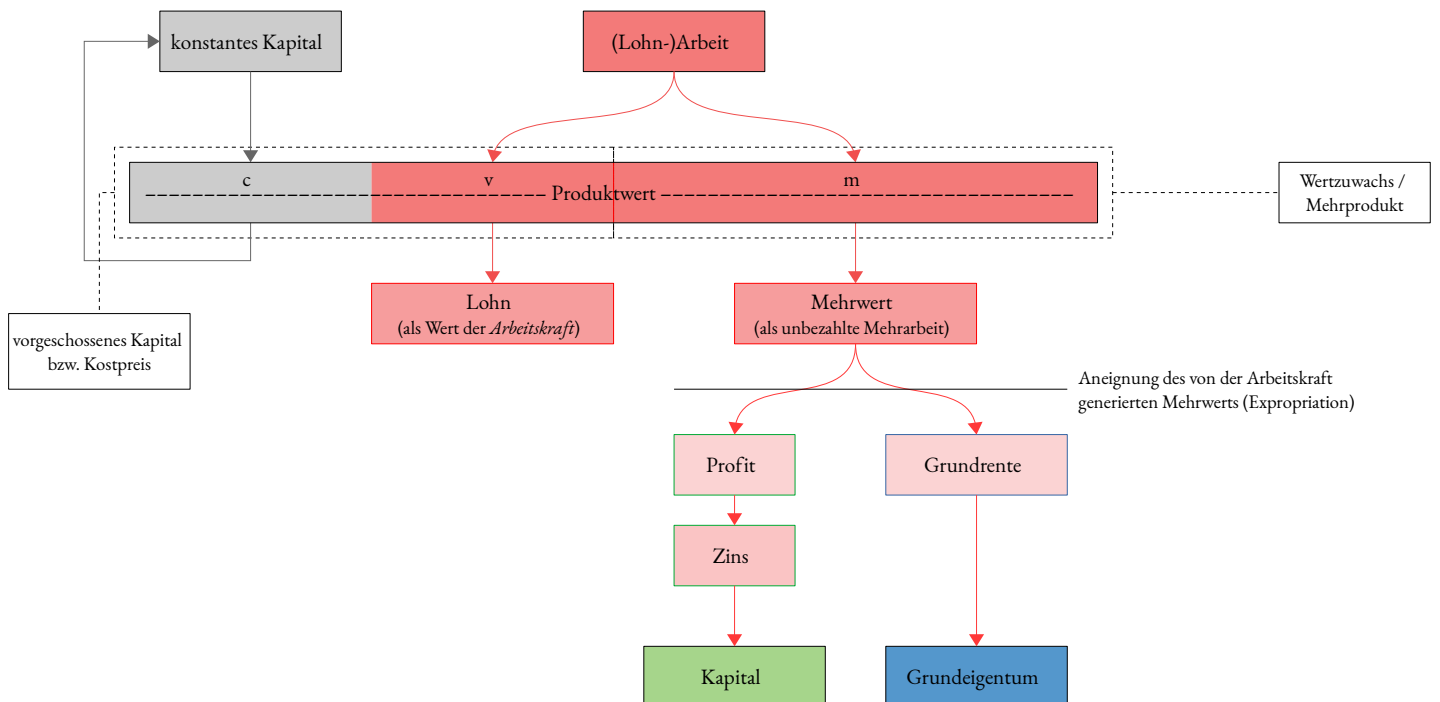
konstantes Kapital

(Lohn-)Arbeit

c

v

m

Produktwert

Wertzuwachs / Mehrprodukt

vorgeschossenes Kapital bzw. Kostpreis

Lohn
(als Wert der *Arbeitskraft*)

Mehrwert
(als unbezahlte Mehrarbeit)

Aneignung des von der Arbeitskraft generierten Mehrwerts (Expropriation)

Profit

Grundrente

Zins

Kapital

Grundeigentum